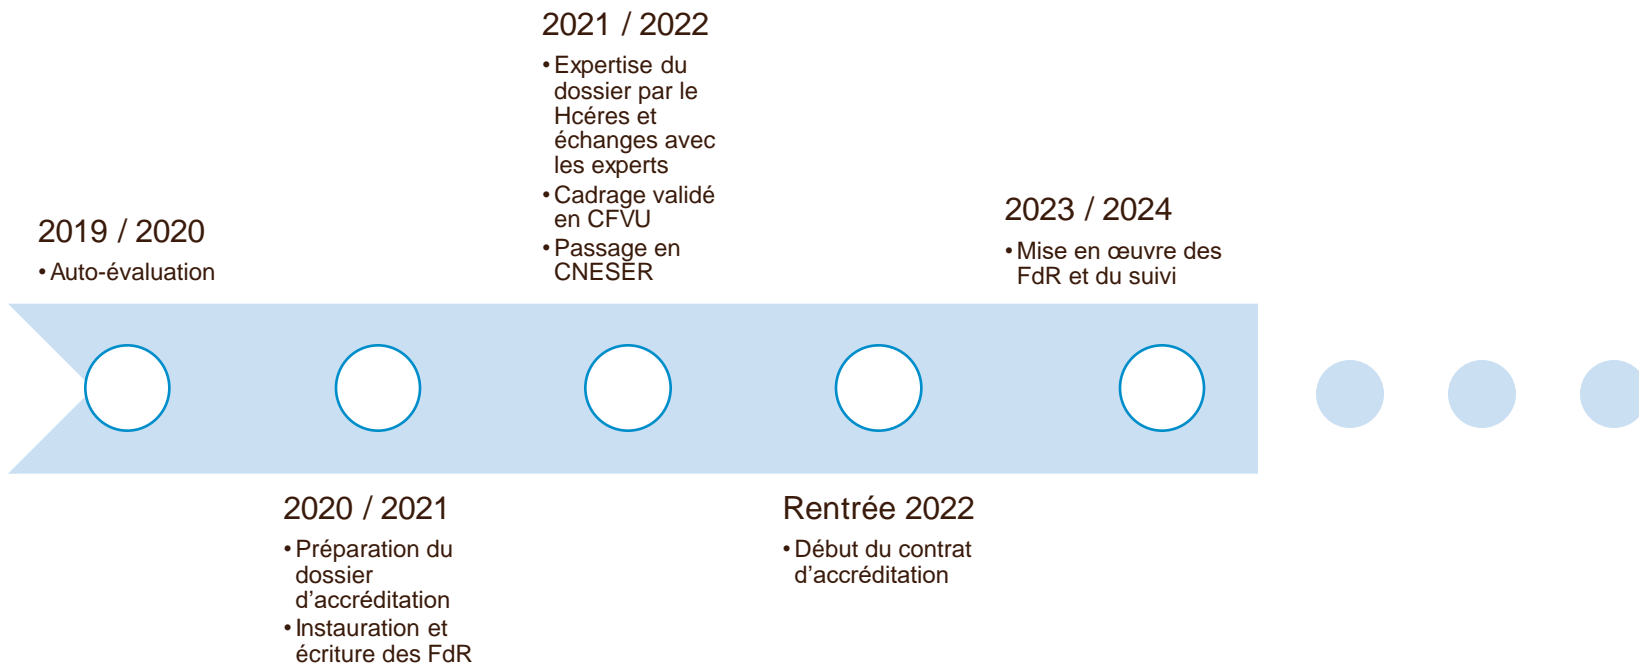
2021 / 2022
• Expertise du dossier par le Hcéres et échanges avec les experts
• Cadrage validé en CFVU
• Passage en CNESER

2019 / 2020
• Auto-évaluation

2023 / 2024
• Mise en œuvre des FdR et du suivi

2020 / 2021
• Préparation du dossier d'accréditation
• Instauration et écriture des FdR

Rentrée 2022
• Début du contrat d'accréditation